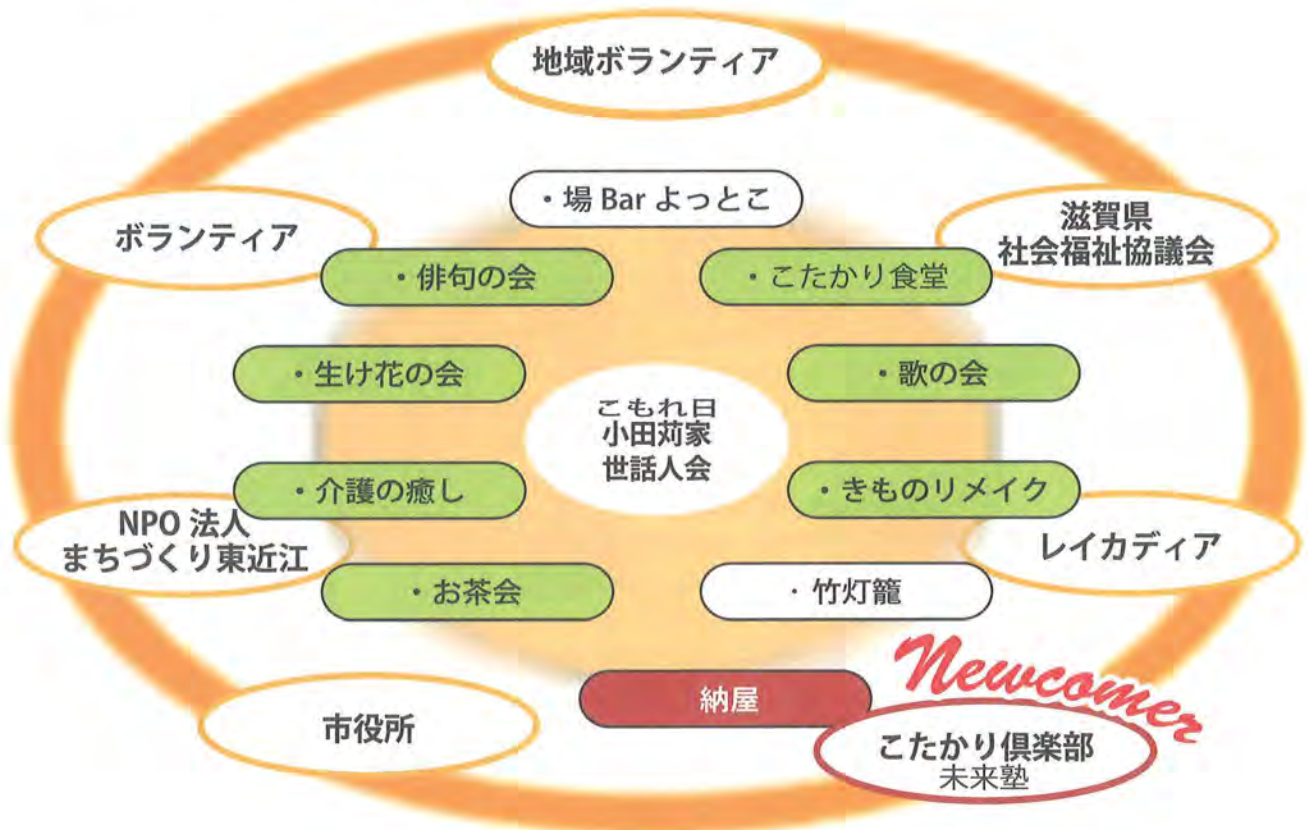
地域ボランティア

・場 Bar よっとこ

ボランティア

滋賀県
社会福祉協議会

・俳句の会

・こたかり食堂

・生け花の会

・歌の会

こもれ日
小田苅家
世話人会

・介護の癒し

・きものリメイク

NPO 法人
まちづくり東近江

レイカディア

・お茶会

・竹灯籠

Newcomer

納屋

市役所

こたかり倶楽部
未来塾